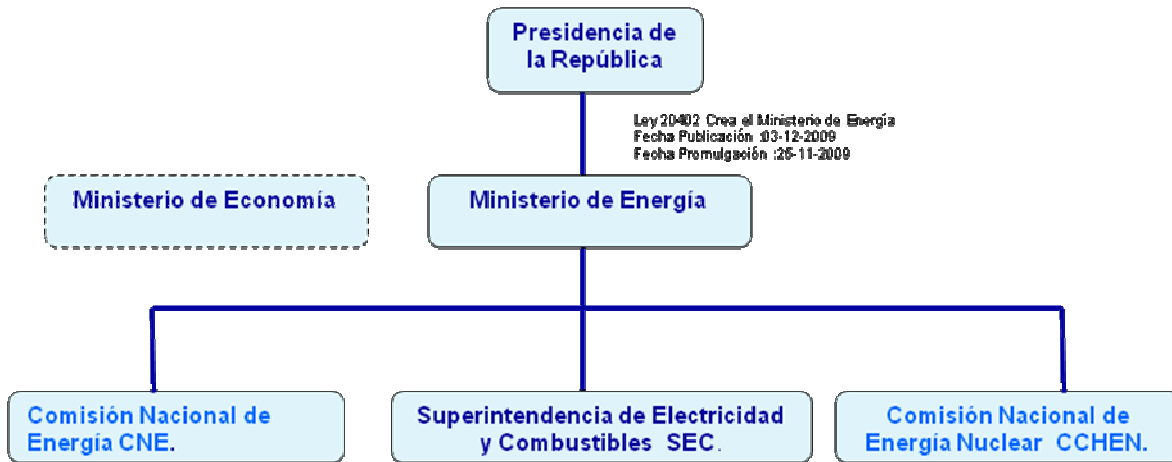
Presidencia de la República

Ley 20402 Crea el Ministerio de Energía
Fecha Publicación :03-12-2009
Fecha Promulgación :25-11-2009

Ministerio de Economía

Ministerio de Energía

Comisión Nacional de Energía CNE.

Superintendencia de Electricidad y Combustibles SEC.

Comisión Nacional de Energía Nuclear CCHEN.